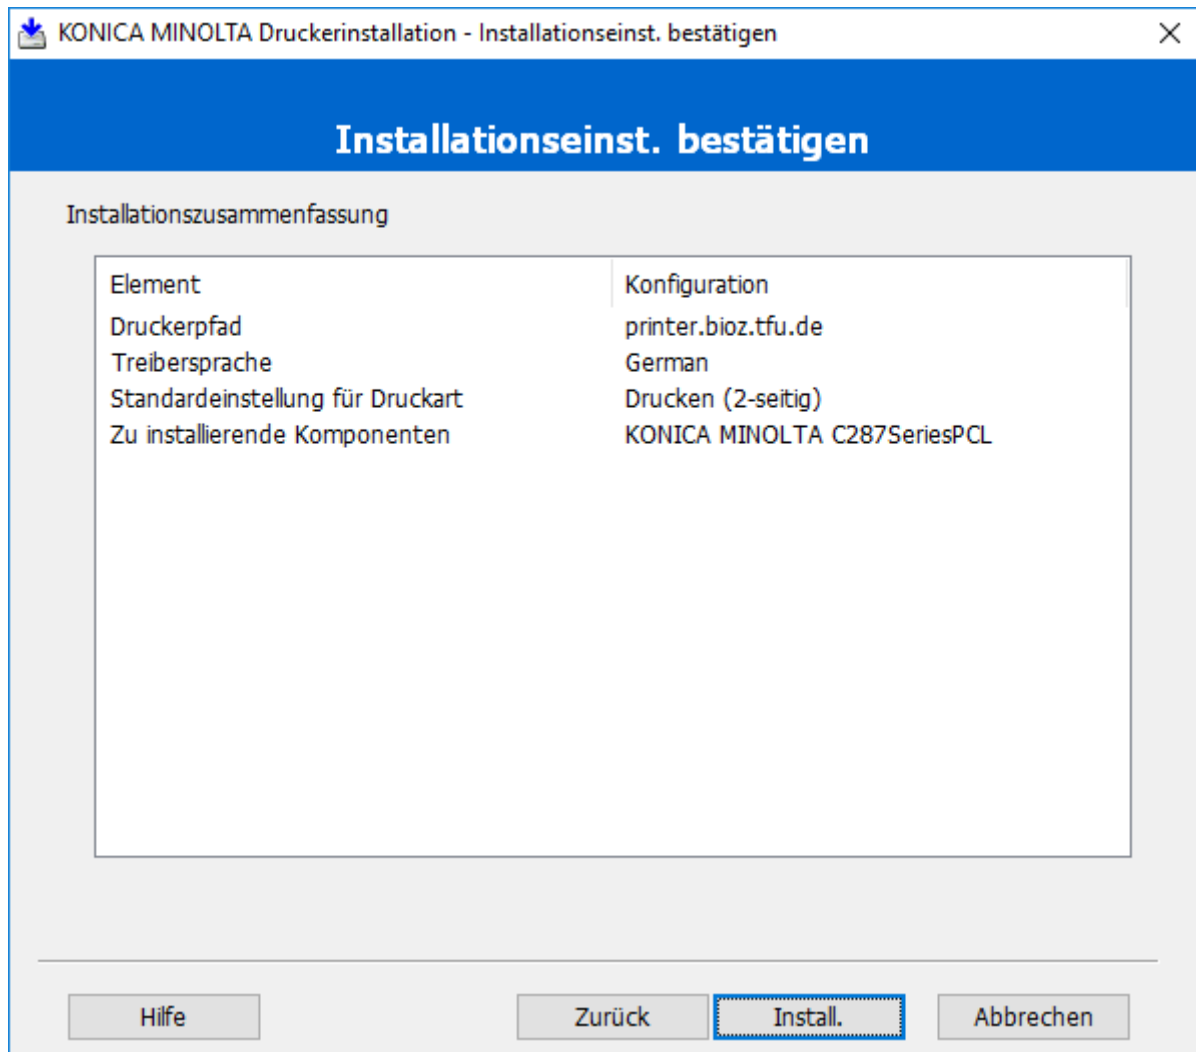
KONICA MINOLTA Druckerinstallation - Installationseinst. bestätigen

Installationseinst. bestätigen

Installationszusammenfassung

| Element | Konfiguration |
|---|---|
| Druckerpfad | printer.bioz.tfu.de |
| Treibersprache | German |
| Standardeinstellung für Druckart | Drucken (2-seitig) |
| Zu installierende Komponenten | KONICA MINOLTA C287SeriesPCL |

Hilfe Zurück Install. Abbrechen